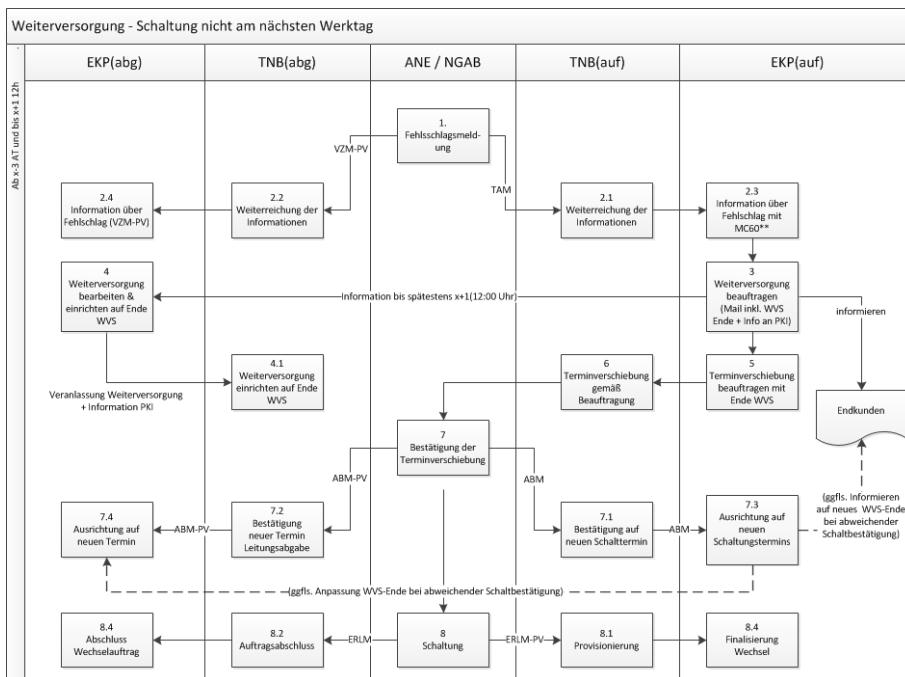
Weiterversorgung - Schaltung nicht am nächsten Werktag

Ab x-3 AT und bis x+1 12h

EKP(abg)

TNB(abg)

ANE / NGAB

TNB(auf)

EKP(auf)

1.
Fehlsschlagsmeldung

VZM-PV

TAM

2.4
Information über Fehlschlag (VZM-PV)

2.2
Weiterreichung der Informationen

2.1
Weiterreichung der Informationen

2.3
Information über Fehlschlag mit MC60**

4
Weiterversorgung bearbeiten & einrichten auf Ende WVS

Information bis spätestens x+1(12:00 Uhr)

3
Weiterversorgung beauftragen (Mail inkl. WVS Ende + Info an PKI)

informieren

4.1
Weiterversorgung einrichten auf Ende WVS

Veranlassung Weiterversorgung + Information PKI

6
Terminverschiebung gemäß Beauftragung

5
Terminverschiebung beauftragen mit Ende WVS

Endkunden

7
Bestätigung der Terminverschiebung

ABM-PV

ABM

(ggfls. Informieren auf neues WVS-Ende bei abweichender Schaltbestätigung)

7.4
Ausrichtung auf neuen Termin

ABM-PV

7.2
Bestätigung neuer Termin Leitungsabgabe

7.1
Bestätigung auf neuen Schalttermin

ABM

7.3
Ausrichtung auf neuen Schaltungstermins

(ggfls. Anpassung WVS-Ende bei abweichender Schaltbestätigung)

8.4
Abschluss Wechselauftrag

8.2
Auftragsabschluss

ERLM

8
Schaltung

ERLM-PV

8.1
Provisionierung

8.4
Finalisierung Wechsel